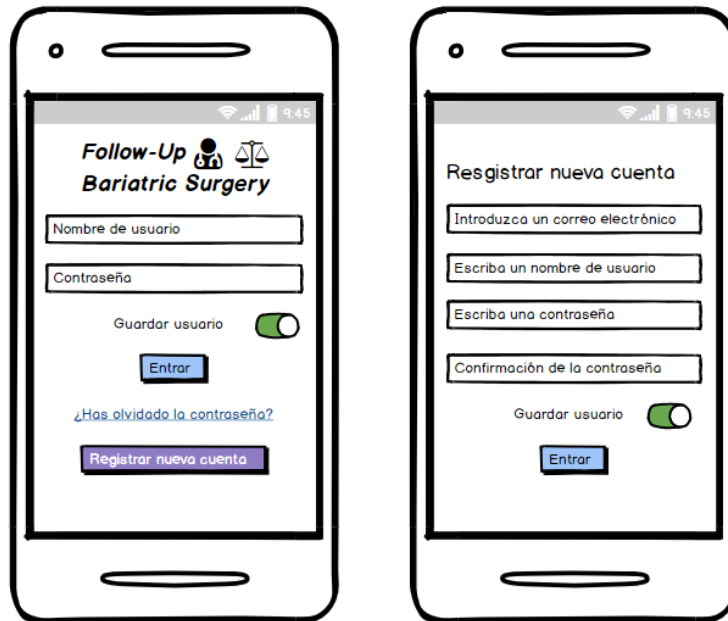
9:45

Follow-Up
Bariatric Surgery

Nombre de usuario

Contraseña

Guardar usuario

Entrar

¿Has olvidado la contraseña?

Registrar nueva cuenta

9:45

Resgistrar nueva cuenta

Introduzca un correo electrónico

Escriba un nombre de usuario

Escriba una contraseña

Confirmación de la contraseña

Guardar usuario

Entrar